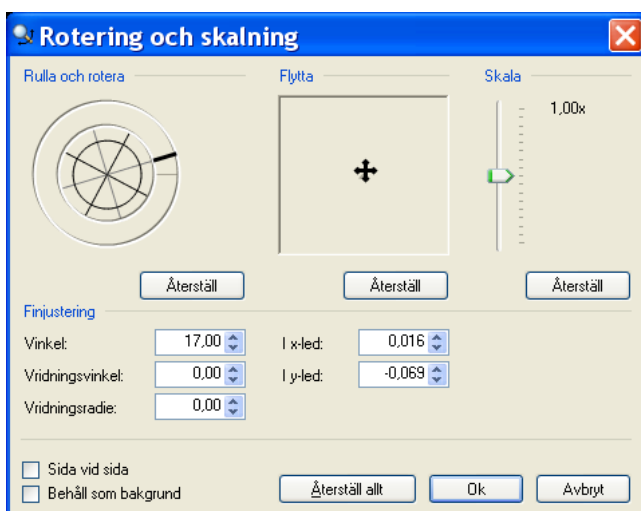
Rotering och skalning

Rulla och rotera

Flytta

Skala

1,00x

Återställ

Återställ

Återställ

Finjustering

Vinkel: 17,00

Vridningsvinkel: 0,00

Vridningsradie: 0,00

I x-led: 0,016

I y-led: -0,069

Sida vid sida

Behåll som bakgrund

Återställ allt

Ok

Avbryt